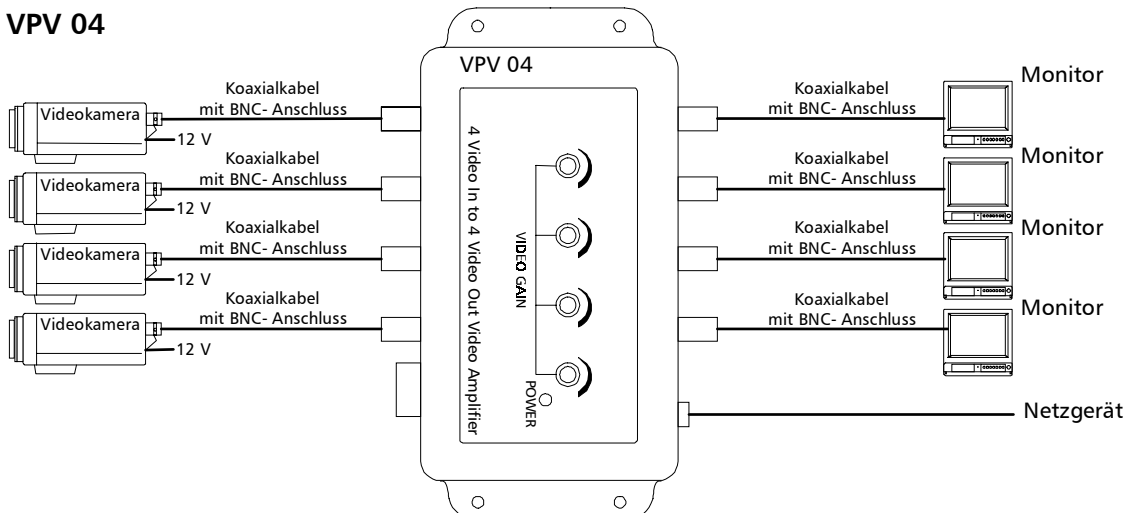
VPV 04

VPV 04

Videokamera
Koaxialkabel mit BNC- Anschluss
12 V

Videokamera
Koaxialkabel mit BNC- Anschluss
12 V

Videokamera
Koaxialkabel mit BNC- Anschluss
12 V

Videokamera
Koaxialkabel mit BNC- Anschluss
12 V

4 Video In to 4 Video Out Video Amplifier

VIDEO GAIN

POWER

Koaxialkabel mit BNC- Anschluss
Monitor

Koaxialkabel mit BNC- Anschluss
Monitor

Koaxialkabel mit BNC- Anschluss
Monitor

Koaxialkabel mit BNC- Anschluss
Monitor

Netzgerät